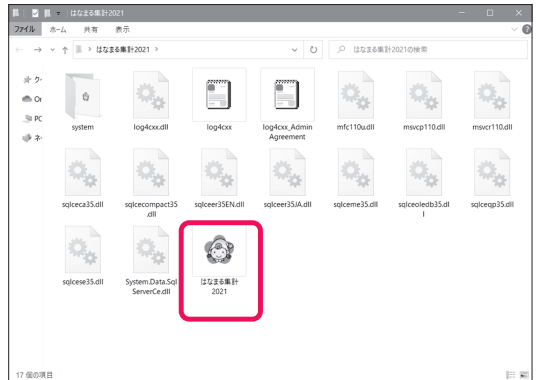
はなまる集計2021

ファイル　ホーム　共有　表示

> はなまる集計2021 >

はなまる集計2021の検索

クイ
On
PC
ネ

system
log4cxx.dll
log4cxx
log4cxx_AdminAgreement
mfc110u.dll
msvcp110.dll
msvcr110.dll
sqlceca35.dll
sqlcecompact35.dll
sqlceer35EN.dll
sqlceer35JA.dll
sqlceme35.dll
sqlceoledb35.dll
sqlceqp35.dll
sqlcese35.dll
System.Data.SqlServerCe.dll
はなまる集計2021

17 個の項目